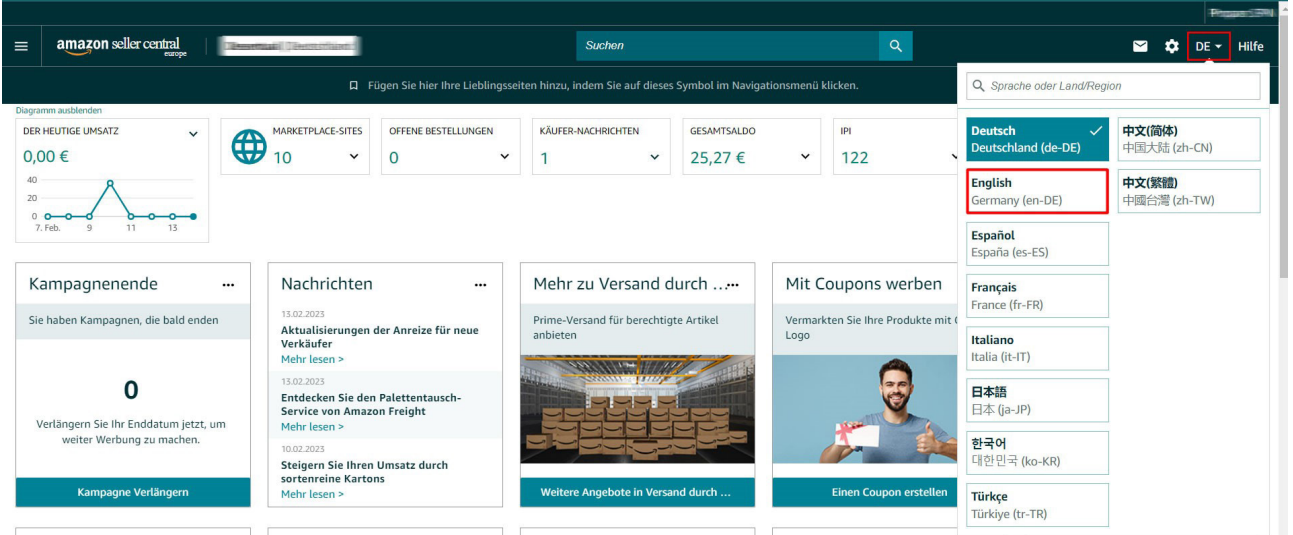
amazon seller central europe

Suchen

DE Hilfe

Fügen Sie hier Ihre Lieblingsseiten hinzu, indem Sie auf dieses Symbol im Navigationsmenü klicken.

Diagramm ausblenden

DER HEUTIGE UMSATZ
0,00 €
40
20
0
7. Feb. 9 11 13

MARKETPLACE-SITES
10

OFFENE BESTELLUNGEN
0

KÄUFER-NACHRICHTEN
1

GESAMTSALDO
25,27 €

IPI
122

Sprache oder Land/Region

| | |
|---|---|
| Deutsch<br>Deutschland (de-DE) | 中文(简体)<br>中国大陆 (zh-CN) |
| English<br>Germany (en-DE) | 中文(繁體)<br>中國台灣 (zh-TW) |
| Español<br>España (es-ES) | |
| Français<br>France (fr-FR) | |
| Italiano<br>Italia (it-IT) | |
| 日本語<br>日本 (ja-JP) | |
| 한국어<br>대한민국 (ko-KR) | |
| Türkçe<br>Türkiye (tr-TR) | |

Kampagnenende
Sie haben Kampagnen, die bald enden
0
Verlängern Sie Ihr Enddatum jetzt, um weiter Werbung zu machen.
Kampagne Verlängern

Nachrichten
13.02.2023
Aktualisierungen der Anreize für neue Verkäufer
Mehr lesen >
13.02.2023
Entdecken Sie den Palettentausch-Service von Amazon Freight
Mehr lesen >
10.02.2023
Steigern Sie Ihren Umsatz durch sortenreine Kartons
Mehr lesen >

Mehr zu Versand durch ...
Prime-Versand für berechtigte Artikel anbieten
Weitere Angebote in Versand durch ...

Mit Coupons werben
Vermarkten Sie Ihre Produkte mit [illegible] Logo
Einen Coupon erstellen